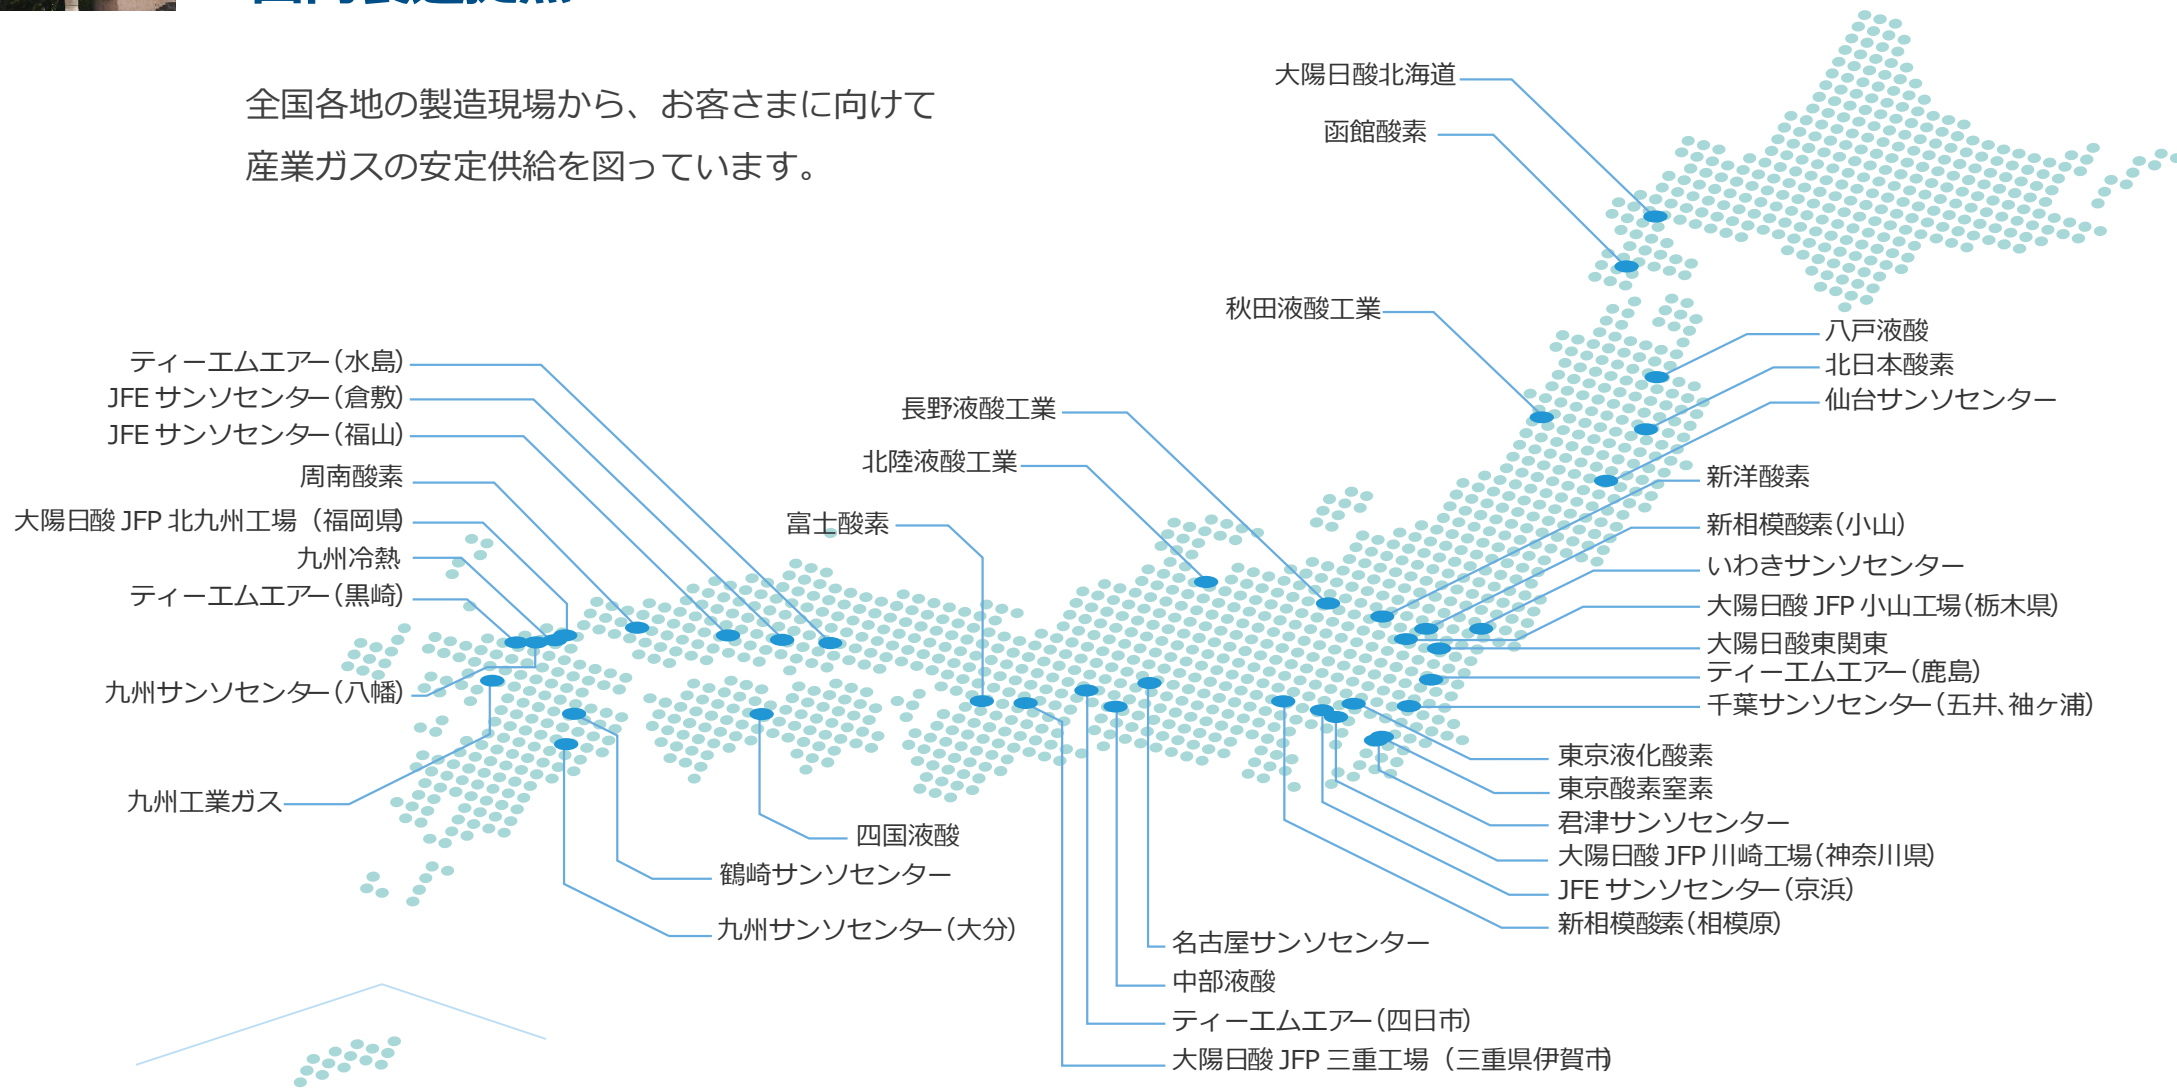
全国各地の製造現場から、お客さまに向けて
産業ガスの安定供給を図っています。

大陽日酸北海道
函館酸素
秋田液酸工業
八戸液酸
北日本酸素
仙台サンソセンター
新洋酸素
新相模酸素(小山)
いわきサンソセンター
大陽日酸 JFP 小山工場(栃木県)
大陽日酸東関東
ティーエムエアー(鹿島)
千葉サンソセンター(五井、袖ヶ浦)
東京液化酸素
東京酸素窒素
君津サンソセンター
大陽日酸 JFP 川崎工場(神奈川県)
JFE サンソセンター(京浜)
新相模酸素(相模原)

長野液酸工業
北陸液酸工業
富士酸素

ティーエムエアー(水島)
JFE サンソセンター(倉敷)
JFE サンソセンター(福山)
周南酸素
大陽日酸 JFP 北九州工場(福岡県)
九州冷熱
ティーエムエアー(黒崎)
九州サンソセンター(八幡)
九州工業ガス

四国液酸
鶴崎サンソセンター
九州サンソセンター(大分)

名古屋サンソセンター
中部液酸
ティーエムエアー(四日市)
大陽日酸 JFP 三重工場 (三重県伊賀市)